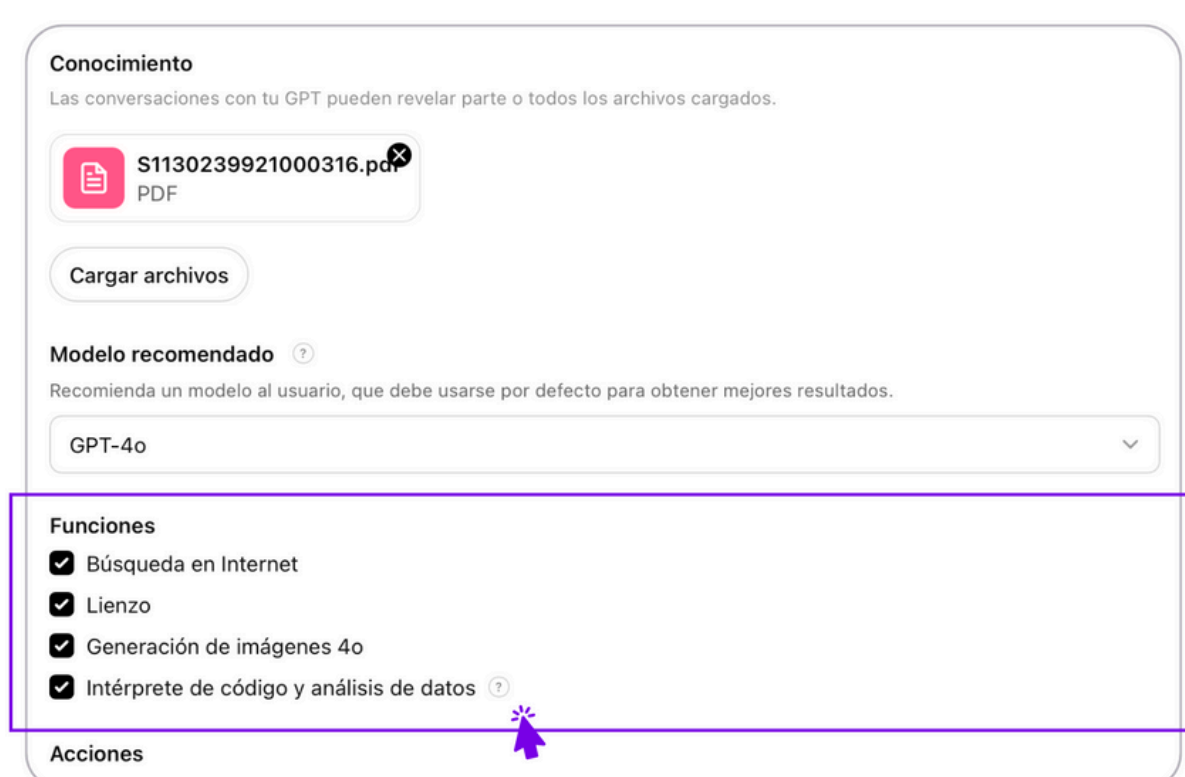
Conocimiento

Las conversaciones con tu GPT pueden revelar parte o todos los archivos cargados.

S1130239921000316.pdf
PDF

Cargar archivos

Modelo recomendado ?

Recomienda un modelo al usuario, que debe usarse por defecto para obtener mejores resultados.

GPT-4o

Funciones

Búsqueda en Internet

Lienzo

Generación de imágenes 4o

Intérprete de código y análisis de datos ?

Acciones